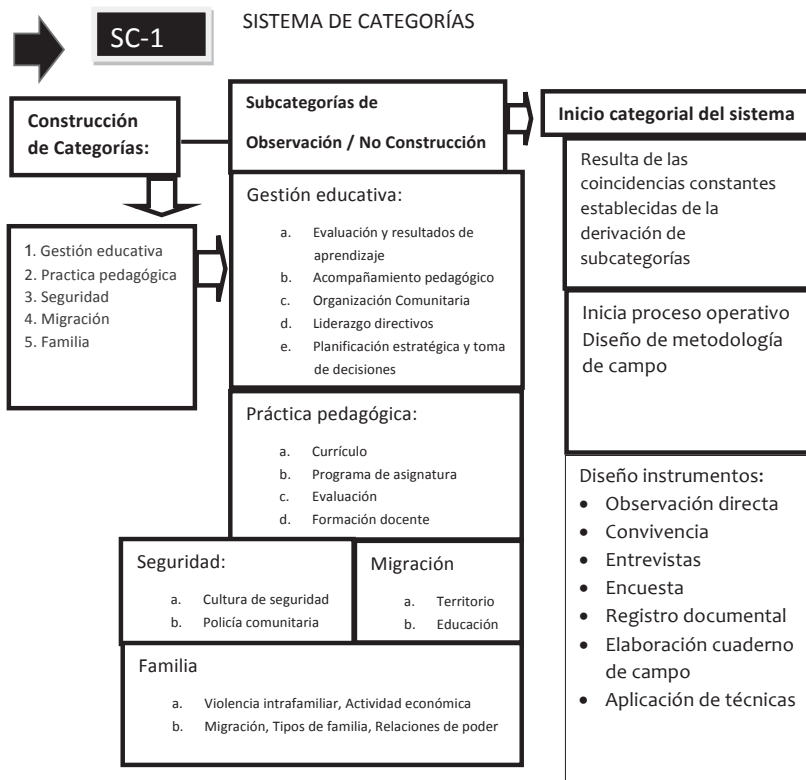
SC-1

SISTEMA DE CATEGORÍAS

Construcción de Categorías:

1. Gestión educativa
2. Practica pedagógica
3. Seguridad
4. Migración
5. Familia

Subcategorías de Observación / No Construcción

Gestión educativa:

a. Evaluación y resultados de aprendizaje
b. Acompañamiento pedagógico
c. Organización Comunitaria
d. Liderazgo directivos
e. Planificación estratégica y toma de decisiones

Práctica pedagógica:

a. Currículo
b. Programa de asignatura
c. Evaluación
d. Formación docente

Seguridad:

a. Cultura de seguridad
b. Policía comunitaria

Migración

a. Territorio
b. Educación

Familia

a. Violencia intrafamiliar, Actividad económica
b. Migración, Tipos de familia, Relaciones de poder

Inicio categorial del sistema

Resulta de las coincidencias constantes establecidas de la derivación de subcategorías

Inicia proceso operativo Diseño de metodología de campo

Diseño instrumentos:
• Observación directa
• Convivencia
• Entrevistas
• Encuesta
• Registro documental
• Elaboración cuaderno de campo
• Aplicación de técnicas